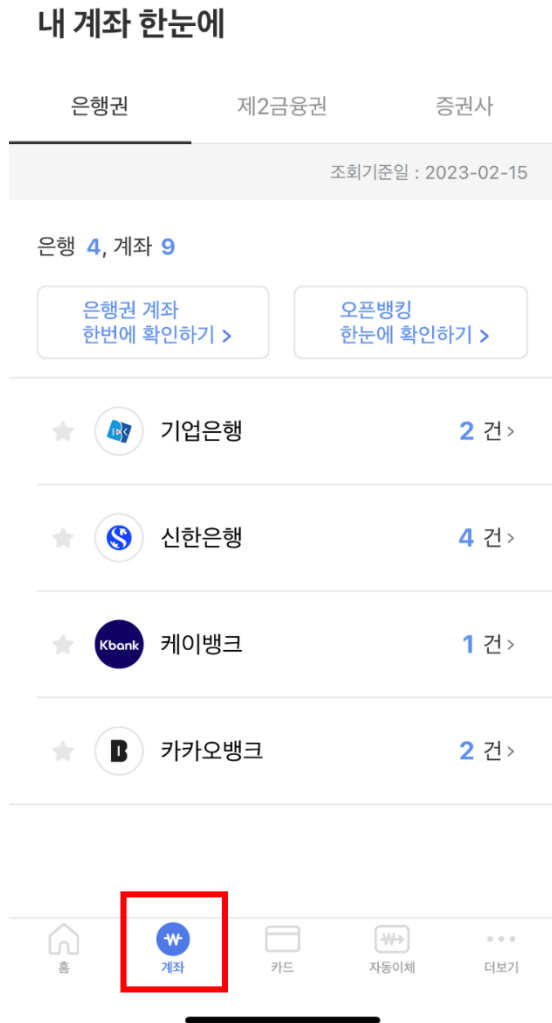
내 계좌 한눈에

은행권
제2금융권
증권사

조회기준일 : 2023-02-15

은행 4, 계좌 9

은행권 계좌 한번에 확인하기 >
오픈뱅킹 한눈에 확인하기 >

IBK 기업은행 2 건 >

신한은행 4 건 >

Kbank 케이뱅크 1 건 >

B 카카오뱅크 2 건 >

홈
계좌
카드
자동이체
더보기